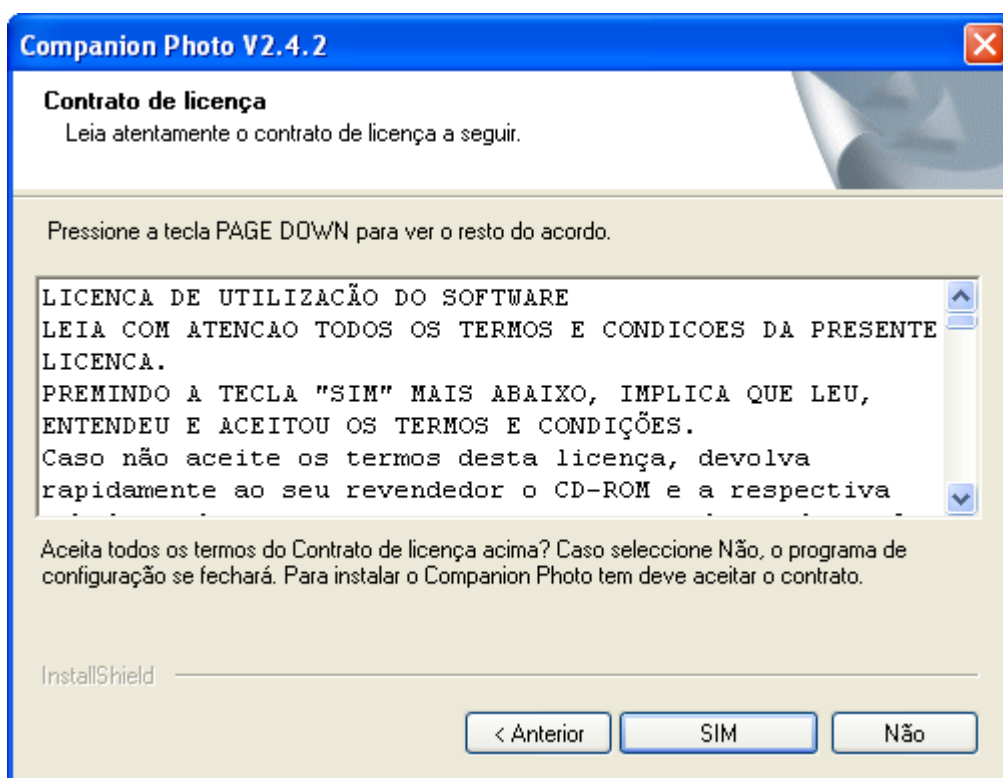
Companion Photo V2.4.2

Contrato de licença
Leia atentamente o contrato de licença a seguir.

Pressione a tecla PAGE DOWN para ver o resto do acordo.

LICENCA DE UTILIZAÇÃO DO SOFTWARE
LEIA COM ATENCAO TODOS OS TERMOS E CONDICOES DA PRESENTE LICENCA.
PREMINDO A TECLA "SIM" MAIS ABAIXO, IMPLICA QUE LEU, ENTENDEU E ACEITOU OS TERMOS E CONDIÇÕES.
Caso não aceite os termos desta licença, devolva rapidamente ao seu revendedor o CD-ROM e a respectiva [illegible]

Aceita todos os termos do Contrato de licença acima? Caso seleccione Não, o programa de configuração se fechará. Para instalar o Companion Photo tem deve aceitar o contrato.

InstallShield

< Anterior SIM Não